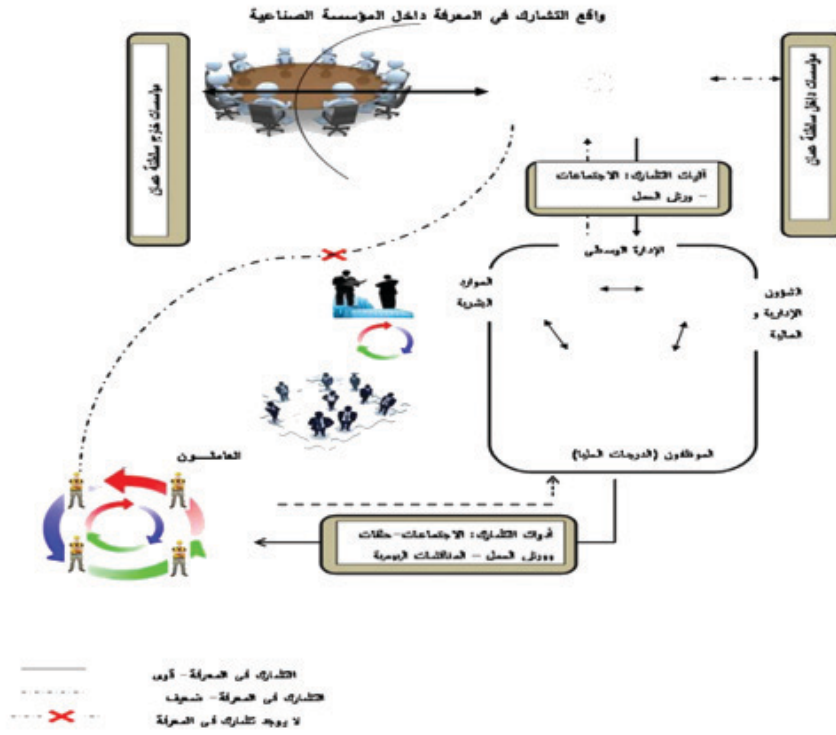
واقع التشارك في المعرفة داخل المؤسسة الصناعية

مؤسسات خارج سلطة عمل

مؤسسات داخل سلطة عمل

آليات التشارك: الاجتماعات
- ورش العمل

الإدارة الوسطى

الموارد البشرية

الشؤون الإدارية و المالية

الموظفون (الدرجات العليا)

العاملـــــون

أدوات التشارك: الاجتماعات- حلقات وورش العمل - المناقشات اليومية

التشارك في المعرفة - قوي
التشارك في المعرفة - ضعيف
لا وجود تشارك في المعرفة